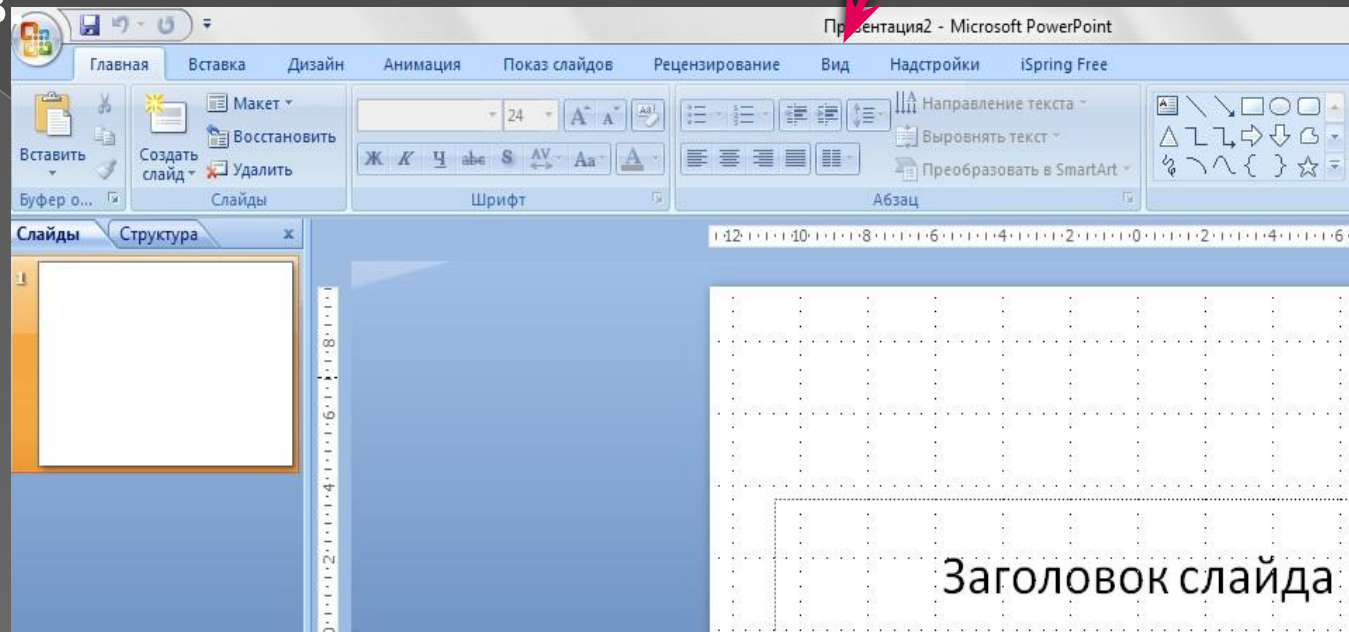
Презентация2 - Microsoft PowerPoint

Главная Вставка Дизайн Анимация Показ слайдов Рецензирование Вид Надстройки iSpring Free

Вставить
Буфер о...

Создать слайд
Макет
Восстановить
Удалить
Слайды

24
Ж К Ч abc S AV Aa A
Шрифт

Направление текста
Выровнять текст
Преобразовать в SmartArt
Абзац

Слайды Структура x

1

·12· · · ·10· · · ·8· · · ·6· · · ·4· · · ·2· · · ·0· · · ·2· · · ·4· · · ·6

8
6
4
2
0

Заголовок слайда